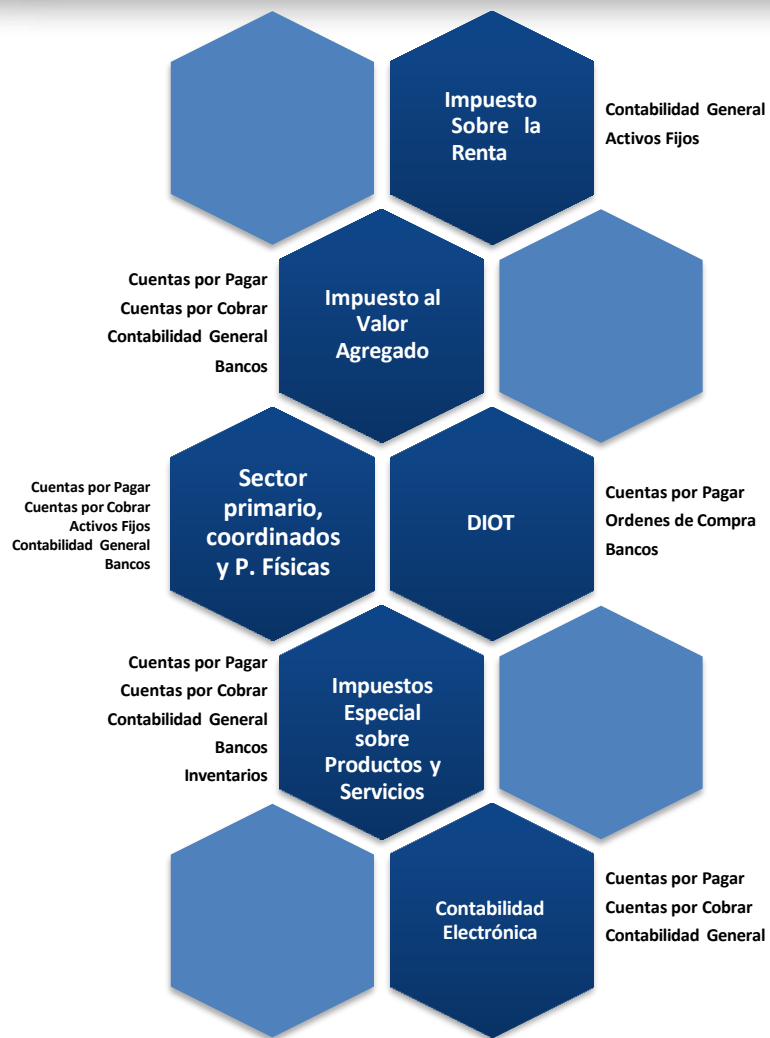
Impuesto Sobre la Renta

Contabilidad General
Activos Fijos

Cuentas por Pagar
Cuentas por Cobrar
Contabilidad General
Bancos

Impuesto al Valor Agregado

Cuentas por Pagar
Cuentas por Cobrar
Activos Fijos
Contabilidad General
Bancos

Sector primario, coordinados y P. Físicas

DIOT

Cuentas por Pagar
Ordenes de Compra
Bancos

Cuentas por Pagar
Cuentas por Cobrar
Contabilidad General
Bancos
Inventarios

Impuestos Especial sobre Productos y Servicios

Contabilidad Electrónica

Cuentas por Pagar
Cuentas por Cobrar
Contabilidad General